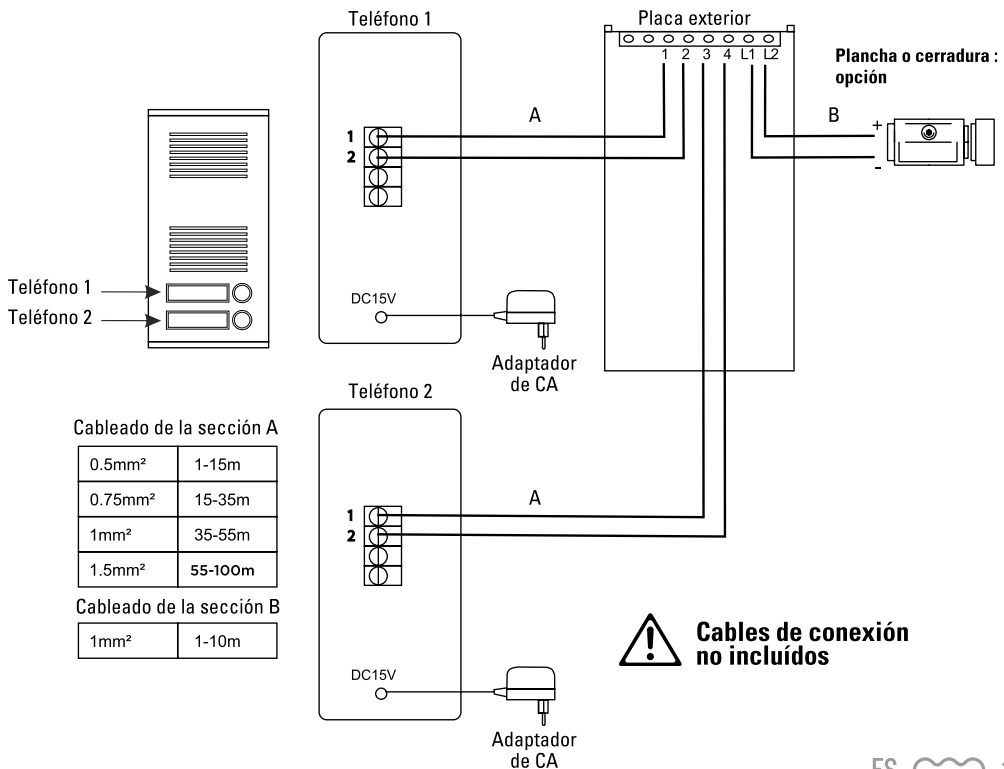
Teléfono 1

Placa exterior

1 2 3 4 L1 L2

Plancha o cerradura : opción

A

B

+

-

1
2

DC15V

Teléfono 1
Teléfono 2

Adaptador de CA

Teléfono 2

Cableado de la sección A

| 0.5mm² | 1-15m |
|---|---|
| 0.75mm² | 15-35m |
| 1mm² | 35-55m |
| 1.5mm² | 55-100m |

Cableado de la sección B

| 1mm² | 1-10m |
|---|---|

A

1
2

Cables de conexión no incluídos

DC15V

Adaptador de CA

ES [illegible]